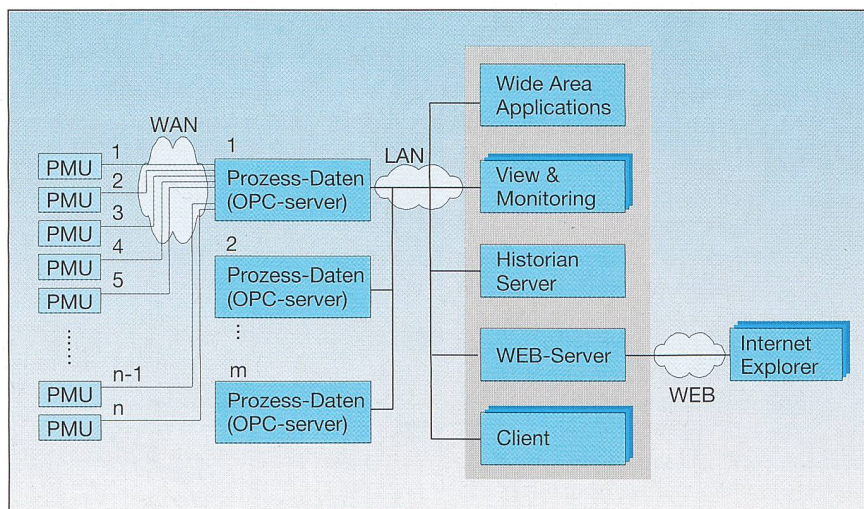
PMU
PMU
PMU
PMU
PMU
⋮
PMU
PMU

1
2
3
4
5
n-1
n

WAN

1
Prozess-Daten (OPC-server)

2
Prozess-Daten (OPC-server)
⋮

m
Prozess-Daten (OPC-server)

LAN

Wide Area Applications

View & Monitoring

Historian Server

WEB-Server

Client

WEB

Internet Explorer